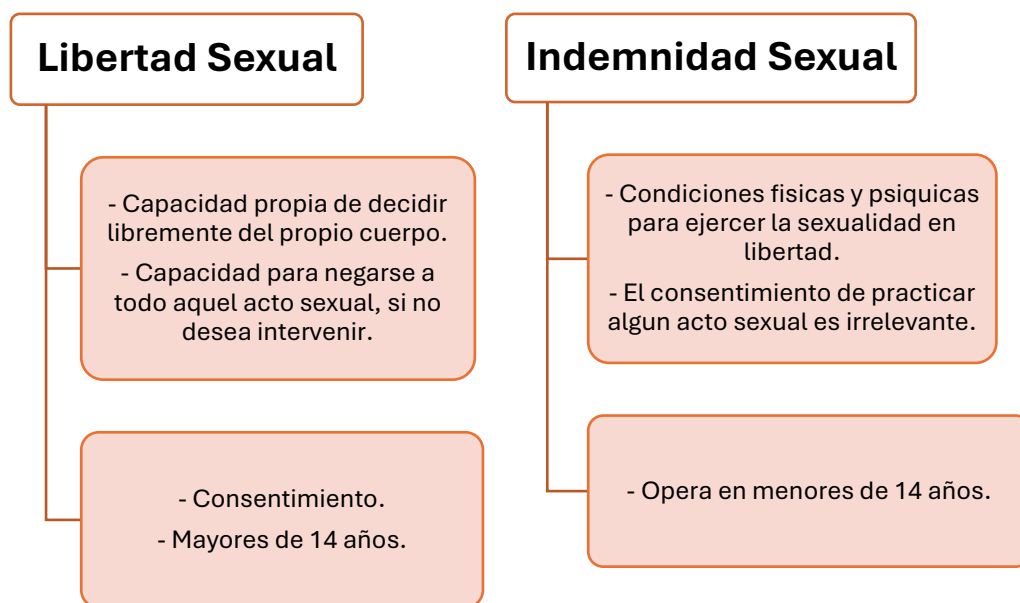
Libertad Sexual

- Capacidad propia de decidir libremente del propio cuerpo.

- Capacidad para negarse a todo aquel acto sexual, si no desea intervenir.

- Consentimiento.

- Mayores de 14 años.

Indemnidad Sexual

- Condiciones fisicas y psiquicas para ejercer la sexualidad en libertad.

- El consentimiento de practicar algun acto sexual es irrelevante.

- Opera en menores de 14 años.